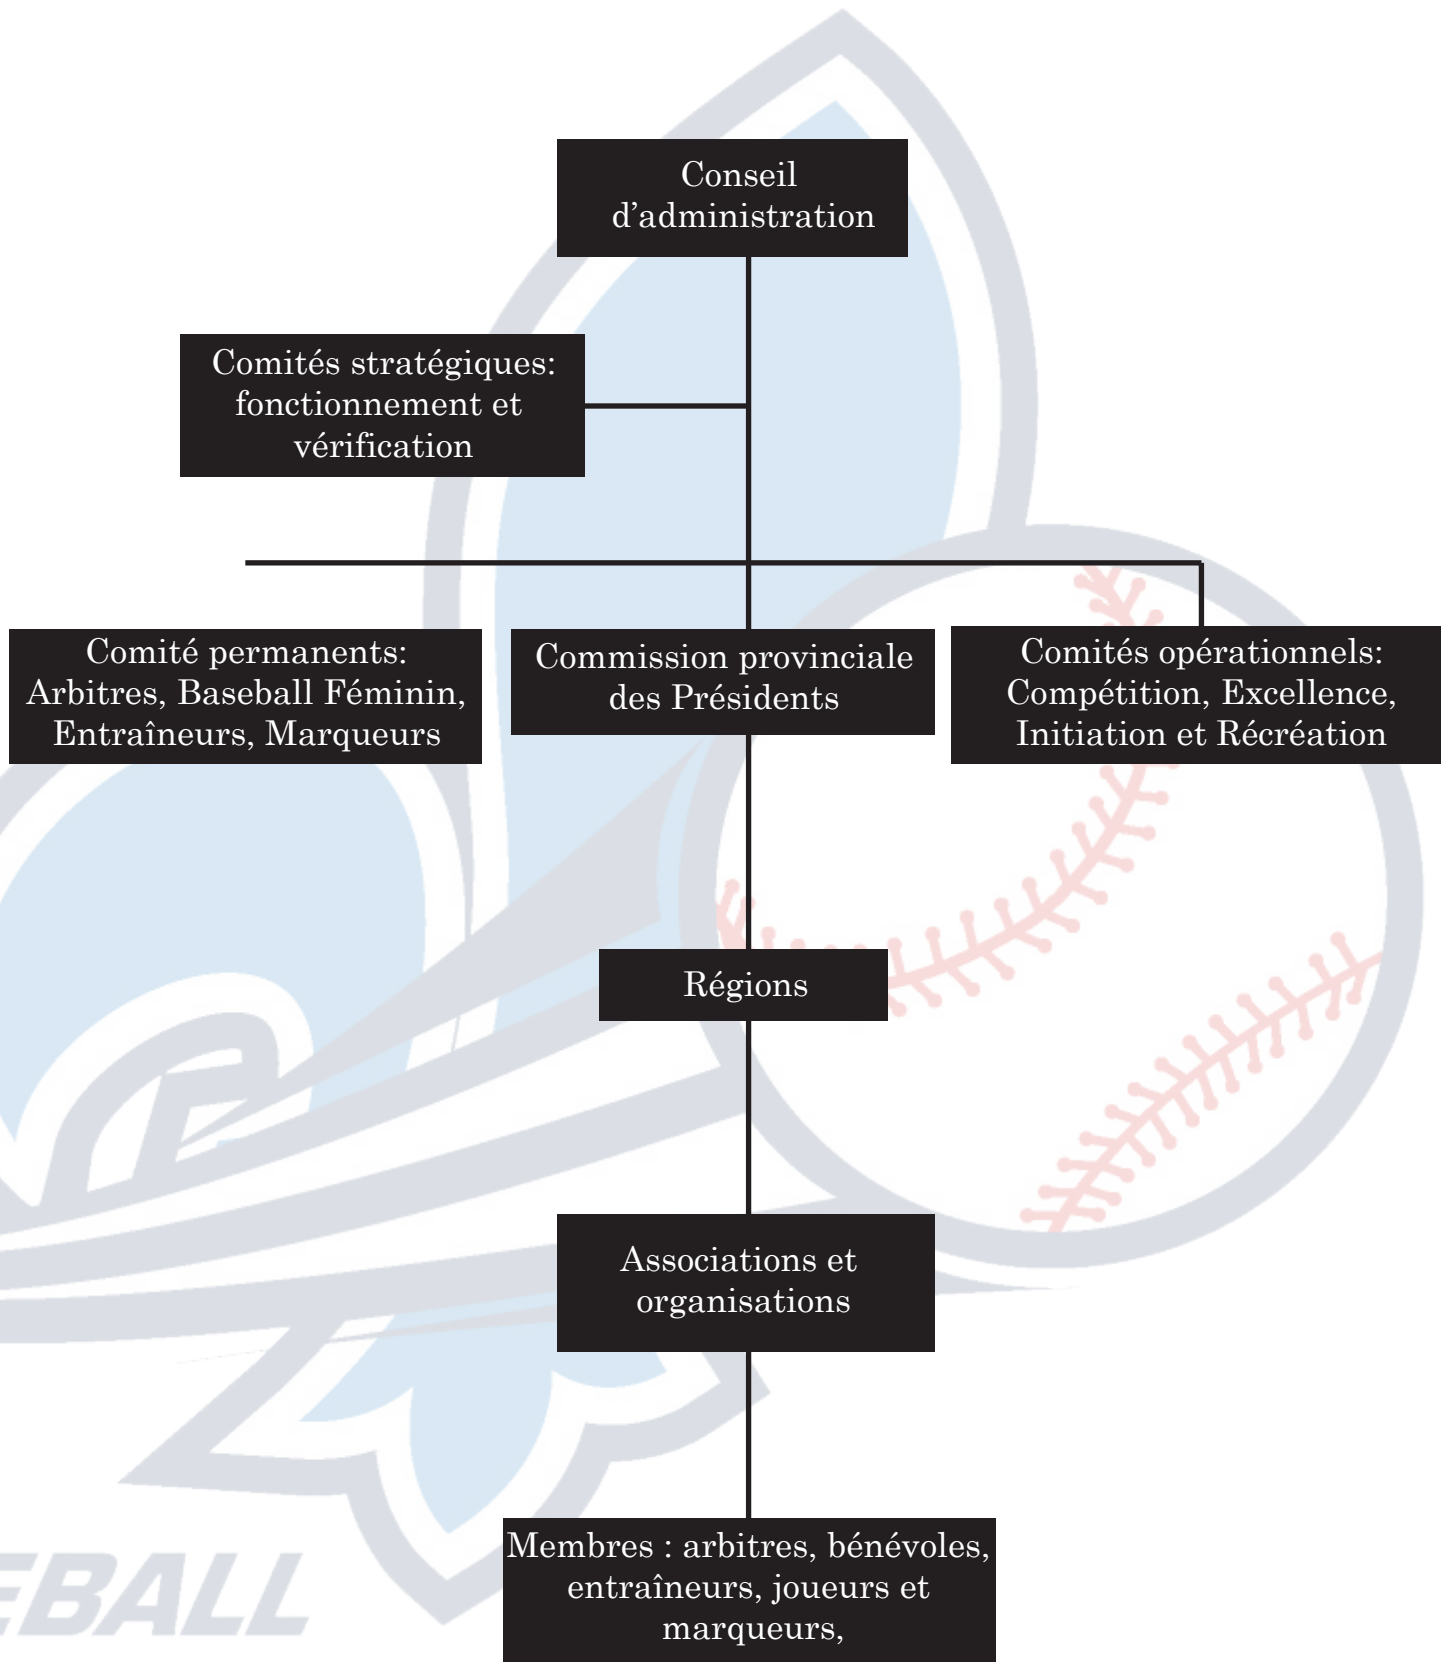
Conseil d’administration

Comités stratégiques: fonctionnement et vérification

Comité permanents: Arbitres, Baseball Féminin, Entraîneurs, Marqueurs

Commission provinciale des Présidents

Comités opérationnels: Compétition, Excellence, Initiation et Récréation

Régions

Associations et organisations

Membres : arbitres, bénévoles, entraîneurs, joueurs et marqueurs,

EBALL